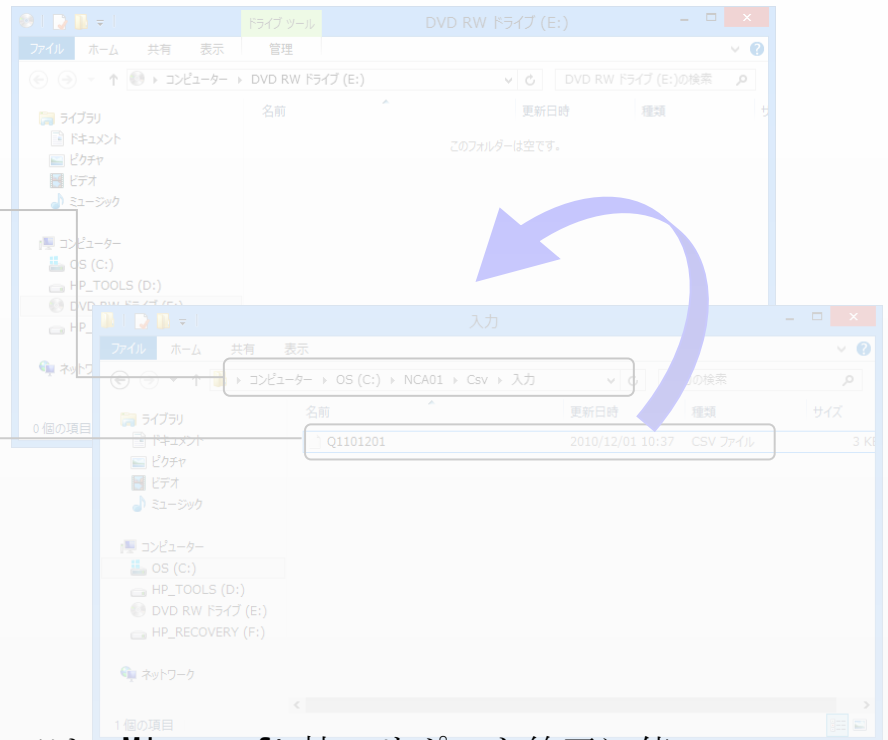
ドライブ ツール
DVD RW ドライブ (E:)
ファイル ホーム 共有 表示 管理
コンピューター ▸ DVD RW ドライブ (E:)
DVD RW ドライブ (E:)の検索
名前 更新日時 種類 サ
このフォルダーは空です。
ライブラリ
ドキュメント
ピクチャ
ビデオ
ミュージック
コンピューター
OS (C:)
HP_TOOLS (D:)
DVD RW ドライブ (E:)
HP_
ネットワ
0 個の項目

入力
ファイル ホーム 共有 表示
コンピューター ▸ OS (C:) ▸ NCA01 ▸ Csv ▸ 入力
の検索
名前 更新日時 種類 サイズ
Q1101201 2010/12/01 10:37 CSV ファイル 3 K
ライブラリ
ドキュメント
ピクチャ
ビデオ
ミュージック
コンピューター
OS (C:)
HP_TOOLS (D:)
DVD RW ドライブ (E:)
HP_RECOVERY (F:)
ネットワーク
1 個の項目